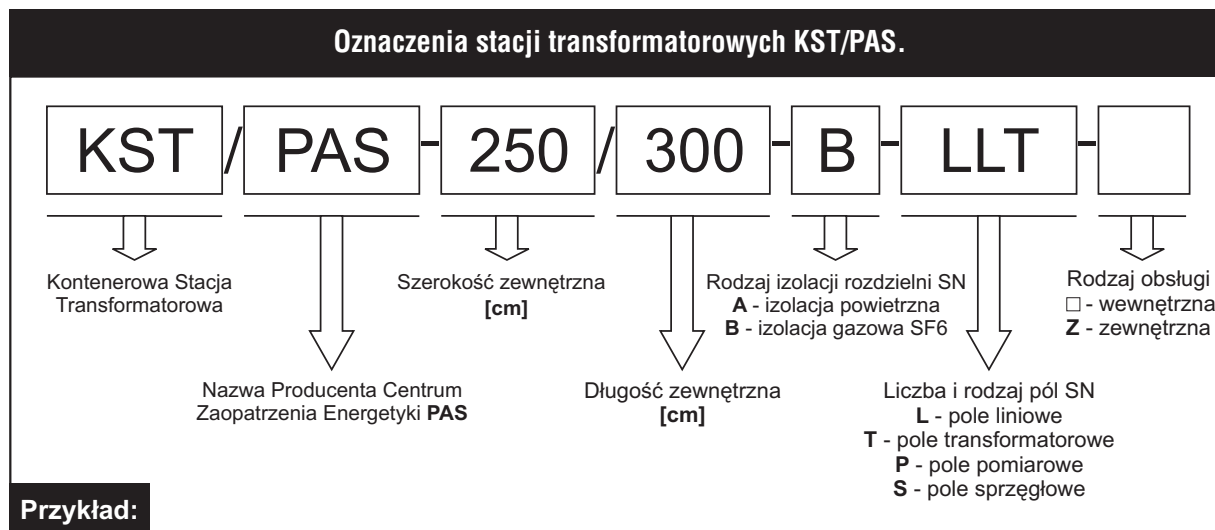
Oznaczenia stacji transformatorowych KST/PAS.

KST / PAS - 250 / 300 - B - LLT -

Kontenerowa Stacja Transformatorowa

Szerokość zewnętrzna
[cm]

Rodzaj izolacji rozdzielni SN
**A** - izolacja powietrzna
**B** - izolacja gazowa SF6

Rodzaj obsługi
□ - wewnętrzna
**Z** - zewnętrzna

Nazwa Producenta Centrum Zaopatrzenia Energetyki **PAS**

Długość zewnętrzna
[cm]

Liczba i rodzaj pól SN
**L** - pole liniowe
**T** - pole transformatorowe
**P** - pole pomiarowe
**S** - pole sprzęgłowe

Przykład: